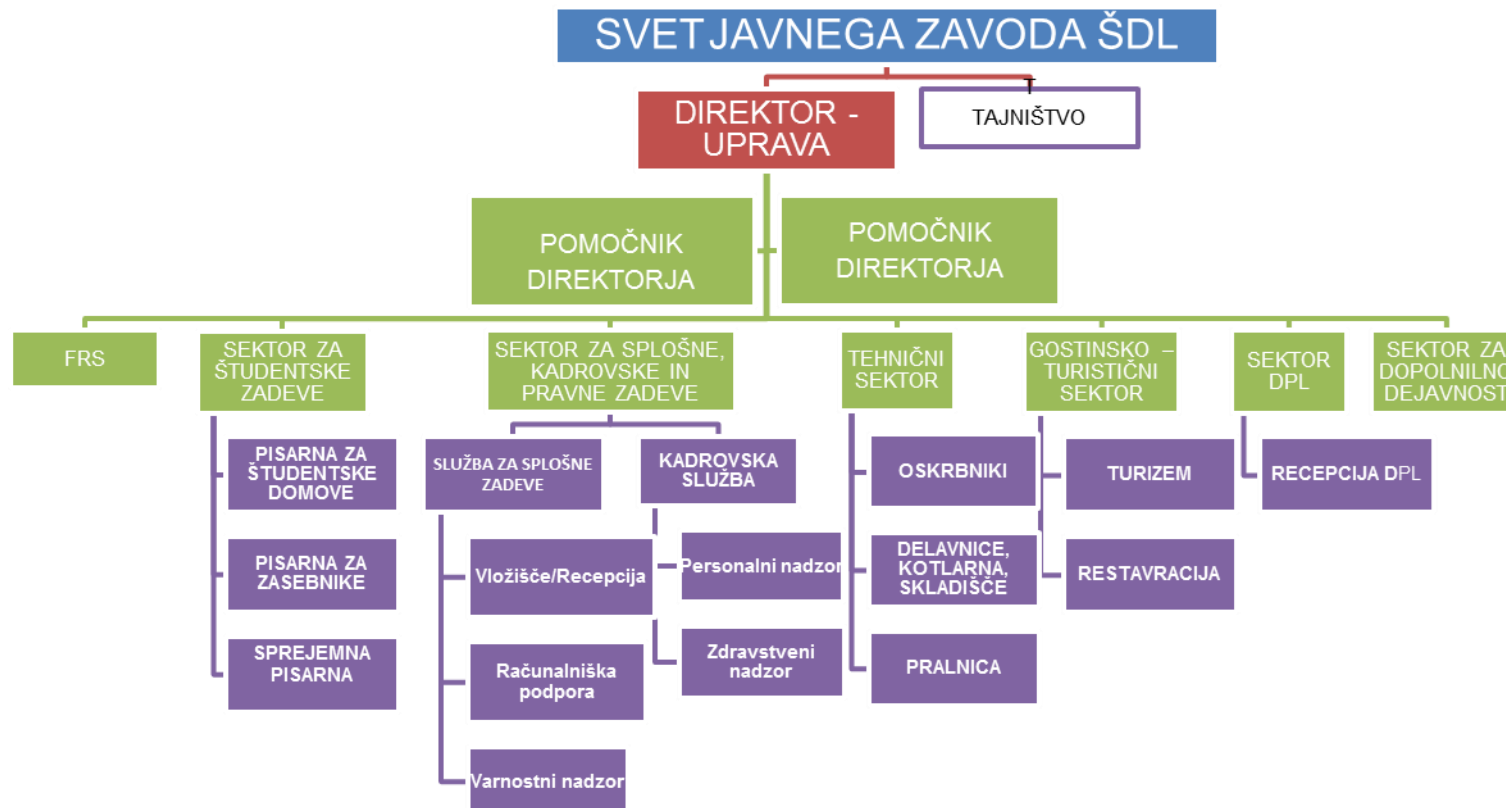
SVET JAVNEGA ZAVODA ŠDL

T

DIREKTOR - UPRAVA

TAJNIŠTVO

POMOČNIK DIREKTORJA

POMOČNIK DIREKTORJA

FRS

SEKTOR ZA ŠTUDENTSKE ZADEVE

PISARNA ZA ŠTUDENTSKE DOMOVE

PISARNA ZA ZASEBNIKE

SPREJEMNA PISARNA

SEKTOR ZA SPLOŠNE, KADROVSKE IN PRAVNE ZADEVE

SLUŽBA ZA SPLOŠNE ZADEVE

Vložišče/Recepcija

Računalniška podpora

Varnostni nadzor

KADROVSKA SLUŽBA

Personalni nadzor

Zdravstveni nadzor

TEHNIČNI SEKTOR

OSKRBNIKI

DELAVNICE, KOTLARNA, SKLADIŠČE

PRALNICA

GOSTINSKO – TURISTIČNI SEKTOR

TURIZEM

RESTAVRACIJA

SEKTOR DPL

RECEPCIJA DPL

SEKTOR ZA DOPOLNILNO DEJAVNOST